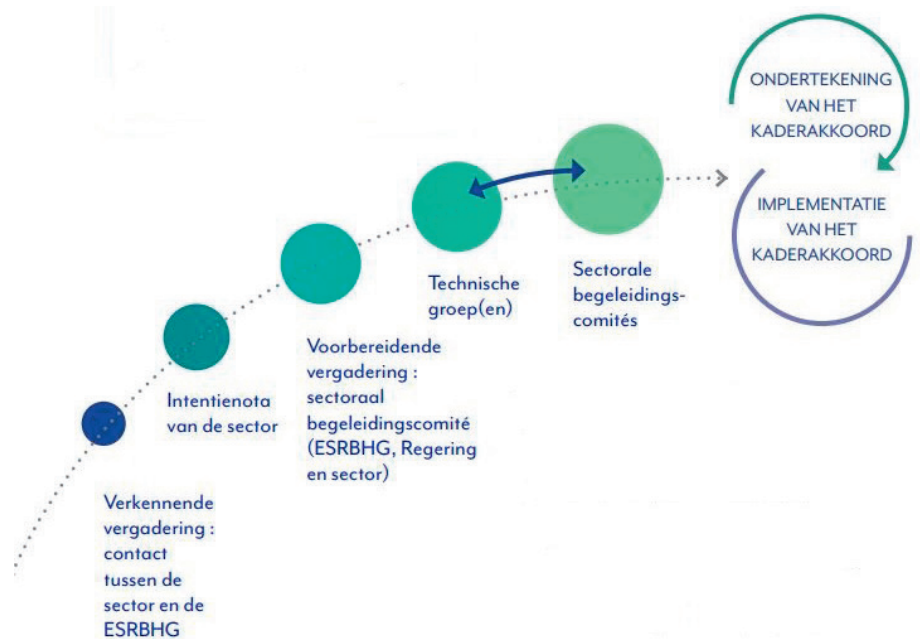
ONDERTEKENING VAN HET KADERAKKOORD

IMPLEMENTATIE VAN HET KADERAKKOORD

Verkennende vergadering : contact tussen de sector en de ESRBHG

Intentienota van de sector

Voorbereidende vergadering : sectoraal begeleidingscomité (ESRBHG, Regering en sector)

Technische groep(en)

Sectorale begeleidingscomités